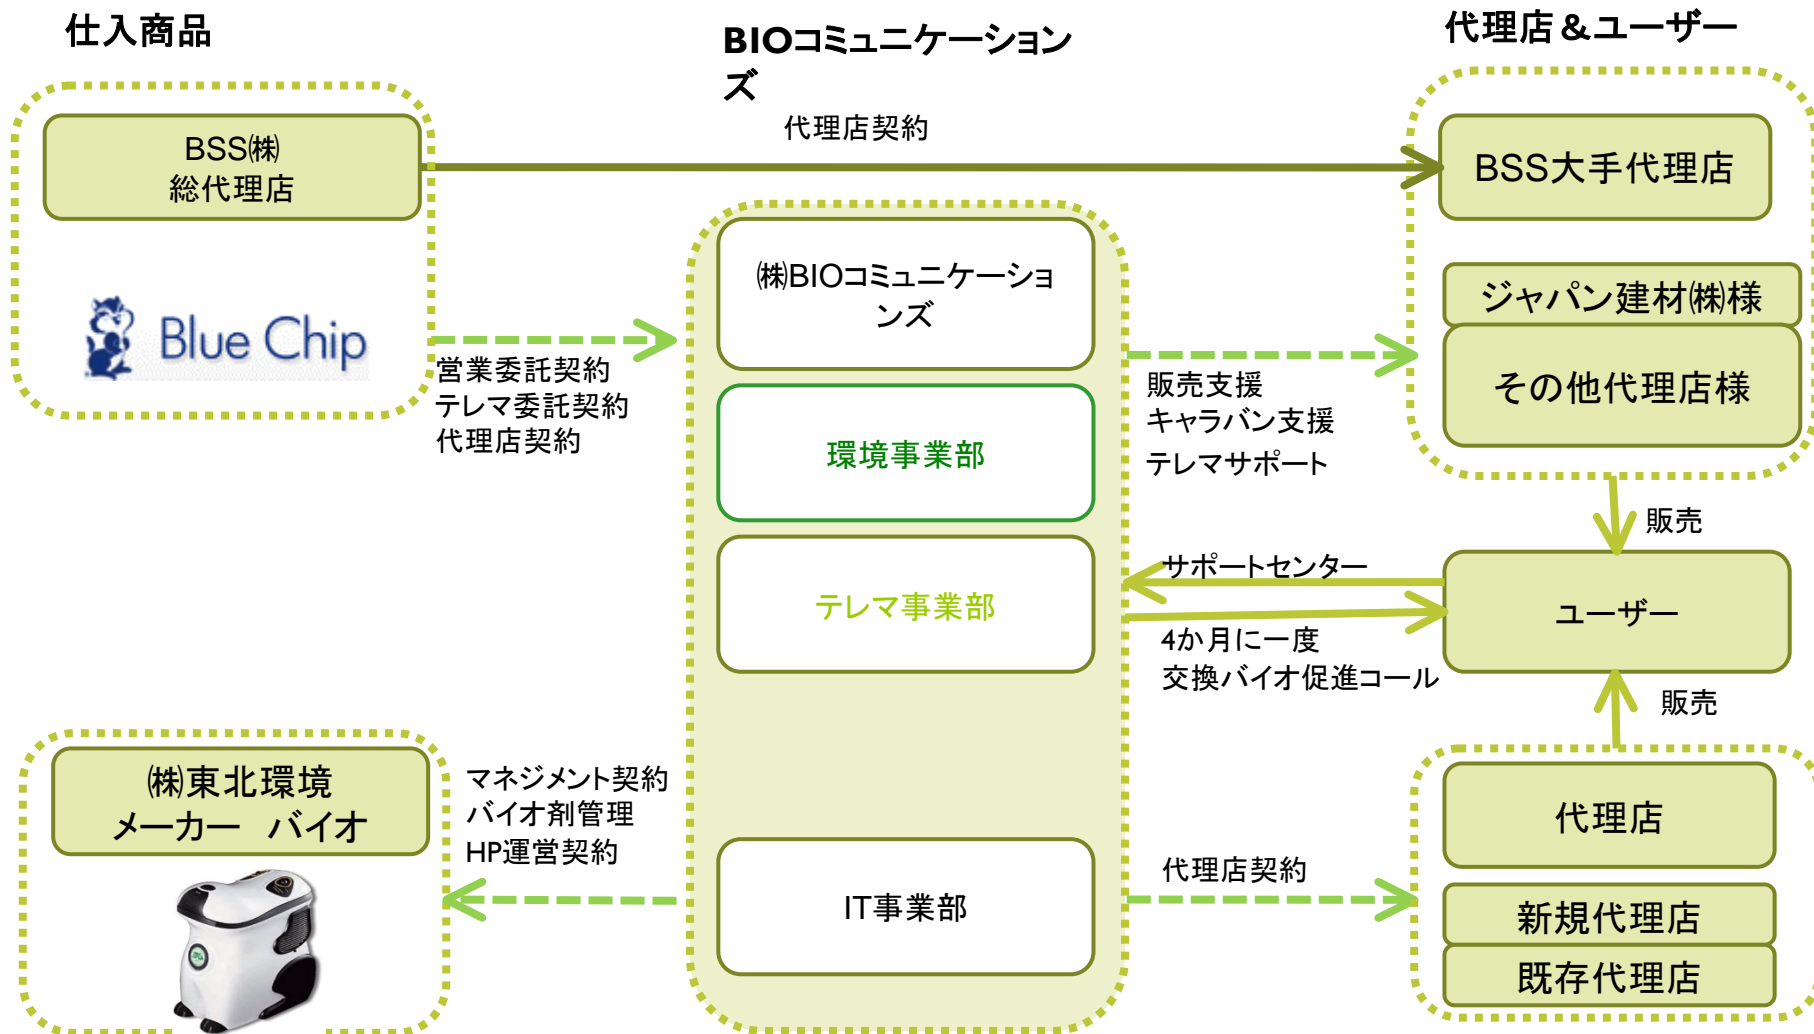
仕入商品

BIOコミュニケーションズ

代理店＆ユーザー

代理店契約

BSS㈱
総代理店

BSS大手代理店

㈱BIOコミュニケーションズ

Blue Chip

営業委託契約
テレマ委託契約
代理店契約

ジャパン建材㈱様

その他代理店様

環境事業部

販売支援
キャラバン支援
テレマサポート

販売

テレマ事業部

サポートセンター

ユーザー

4か月に一度
交換バイオ促進コール

販売

㈱東北環境
メーカー　バイオ

マネジメント契約
バイオ剤管理
HP運営契約

代理店

代理店契約

IT事業部

新規代理店

既存代理店